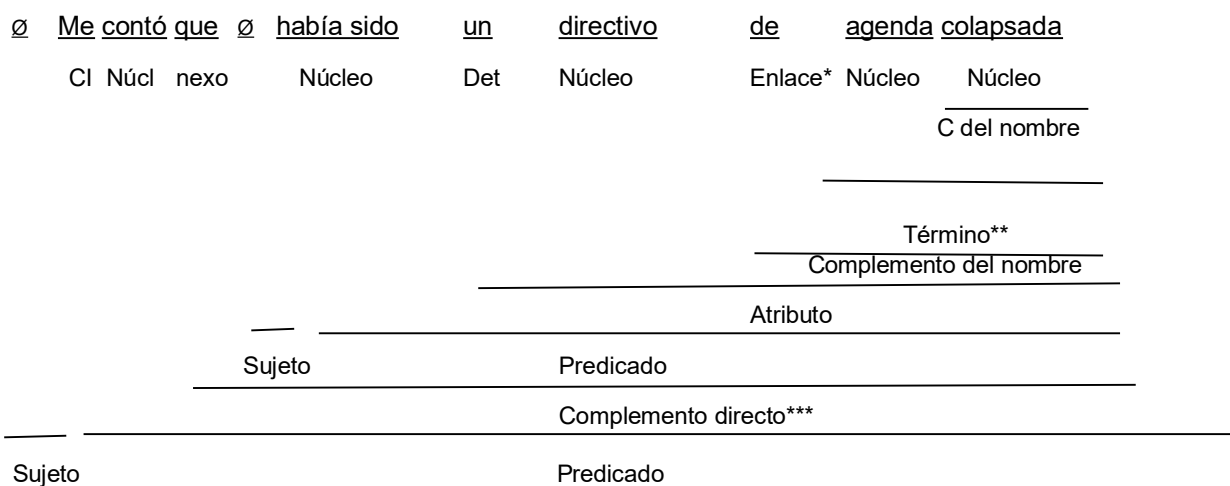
ø Me contó que ø había sido un directivo de agenda colapsada

CI Núcl nexo Núcleo Det Núcleo Enlace* Núcleo Núcleo

C del nombre

Término**

Complemento del nombre

Atributo

Sujeto Predicado

Complemento directo***

Sujeto Predicado